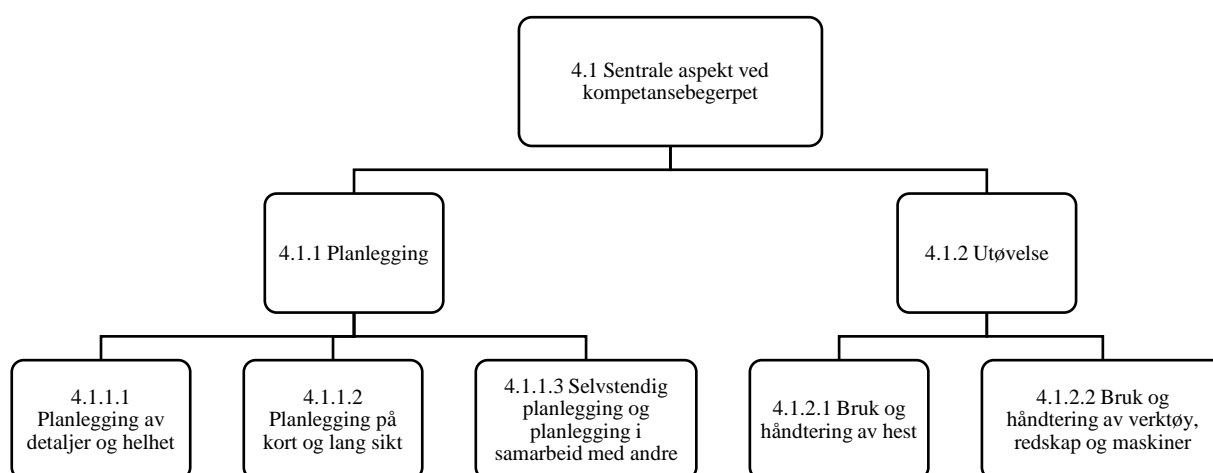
4.1 Sentrale aspekt ved kompetansebegerpet

4.1.1 Planlegging

4.1.2 Utøvelse

4.1.1.1 Planlegging av detaljer og helhet

4.1.1.2 Planlegging på kort og lang sikt

4.1.1.3 Selvstendig planlegging og planlegging i samarbeid med andre

4.1.2.1 Bruk og håndtering av hest

4.1.2.2 Bruk og håndtering av verktøy, redskap og maskiner